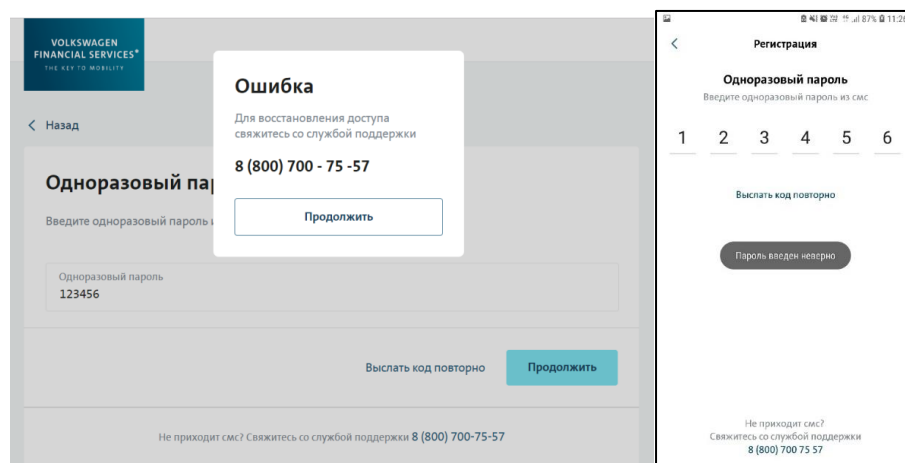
VOLKSWAGEN
FINANCIAL SERVICES®
THE KEY TO MOBILITY

< Назад

Одноразовый пар

Введите одноразовый пароль и

Ошибка

Для восстановления доступа свяжитесь со службой поддержки

8 (800) 700 - 75 -57

Продолжить

Одноразовый пароль
123456

Выслать код повторно

Продолжить

Не приходит смс? Свяжитесь со службой поддержки 8 (800) 700-75-57

87% 11:2

<

Регистрация

Одноразовый пароль

Введите одноразовый пароль из смс

1 2 3 4 5 6

Выслать код повторно

Пароль введен неверно

Не приходит смс?
Свяжитесь со службой поддержки
8 (800) 700 75 57